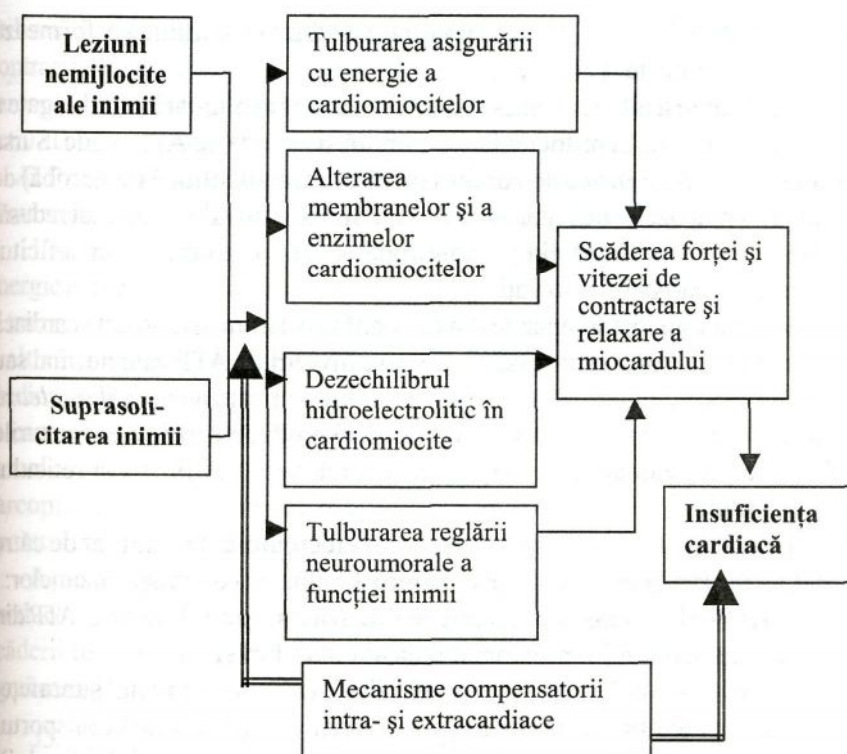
Leziuni nemijlocite ale inimii

Suprasolicitarea inimii

Tulburarea asigurării cu energie a cardiomiocitelor

Alterarea membranelor şi a enzimelor cardiomiocitelor

Dezechilibrul hidroelectrolitic în cardiomiocite

Tulburarea reglării neuroumorale a funcției inimii

Scăderea forței şi vitezei de contractare şi relaxare a miocardului

Insuficiența cardiacă

Mecanisme compensatorii intra- şi extracardiace